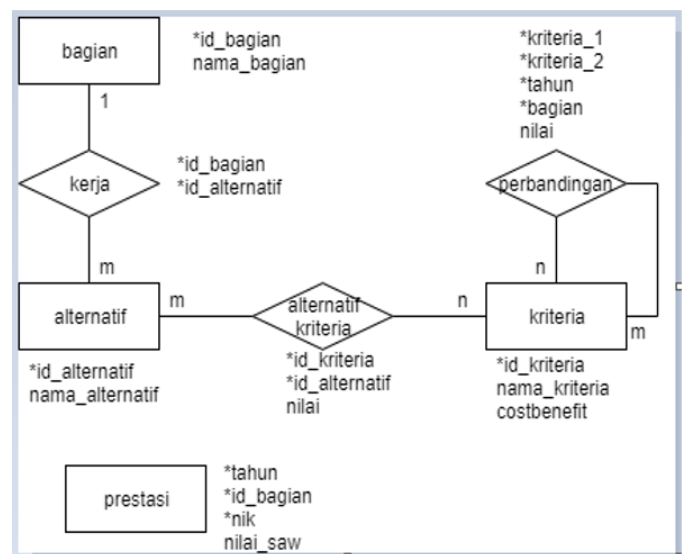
bagian

*id_bagian
nama_bagian

1

kerja

*id_bagian
*id_alternatif

m

alternatif

*id_alternatif
nama_alternatif

m

alternatif kriteria

*id_kriteria
*id_alternatif
nilai

n

kriteria

*id_kriteria
nama_kriteria
costbenefit

m

n

perbandingan

*kriteria_1
*kriteria_2
*tahun
*bagian
nilai

prestasi

*tahun
*id_bagian
*nik
nilai_saw